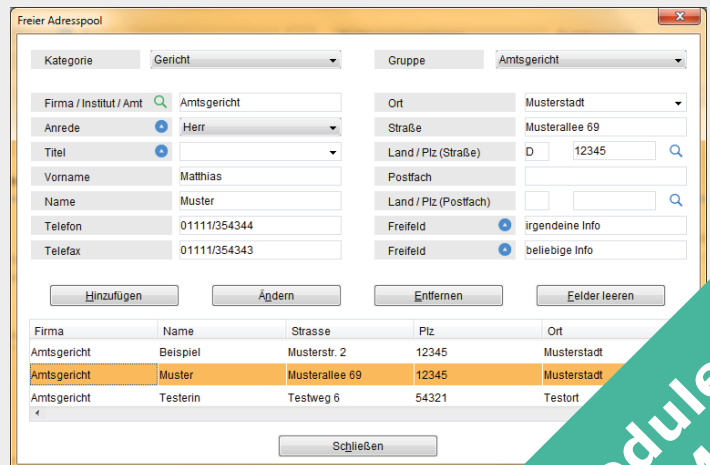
Freier Adresspool

Kategorie | Gericht
Gruppe | Amtsgericht

Firma / Institut / Amt | Amtsgericht
Ort | Musterstadt
Anrede | Herr
Straße | Musterallee 69
Titel |
Land / Plz (Straße) | D | 12345
Vorname | Matthias
Postfach |
Name | Muster
Land / Plz (Postfach) |
Telefon | 01111/354344
Freifeld | irgendeine Info
Telefax | 01111/354343
Freifeld | beliebige Info

Hinzufügen
Ändern
Entfernen
Felder leeren

| Firma | Name | Strasse | Plz | Ort |
|---|---|---|---|---|
| Amtsgericht | Beispiel | Musterstr. 2 | 12345 | Musterstadt |
| Amtsgericht | Muster | Musterallee 69 | 12345 | Musterstadt |
| Amtsgericht | Testerin | Testweg 6 | 54321 | Testort |

Schließen

odule